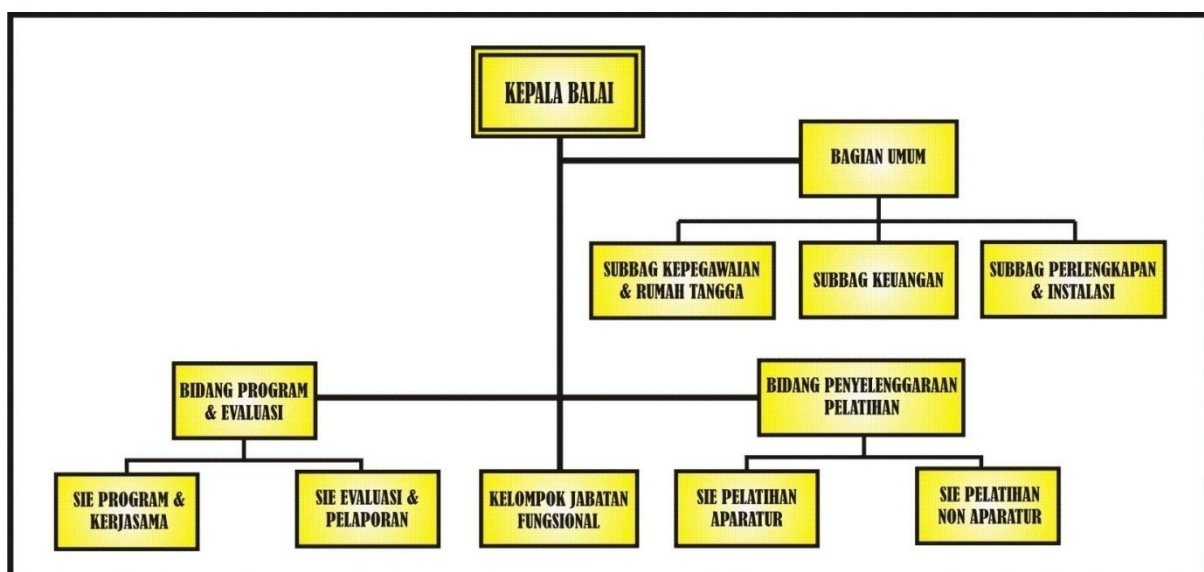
KEPALA BALAI

BAGIAN UMUM

SUBBAG KEPEGAWAIAN & RUMAH TANGGA

SUBBAG KEUANGAN

SUBBAG PERLENGKAPAN & INSTALASI

BIDANG PROGRAM & EVALUASI

BIDANG PENYELENGGARAAN PELATIHAN

SIE PROGRAM & KERJASAMA

SIE EVALUASI & PELAPORAN

KELOMPOK JABATAN FUNGSIONAL

SIE PELATIHAN APARATUR

SIE PELATIHAN NON APARATUR